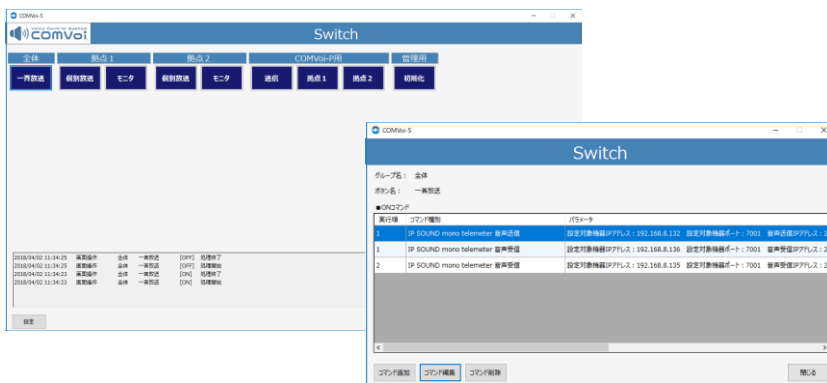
COMVoi-S

comvoi

Switch

全体
一斉放送

拠点1
個別放送
モニタ

拠点2
個別放送
モニタ

COMVoi-P用
送信
拠点1
拠点2

管理用
初期化

| | | | | | |
|---|---|---|---|---|---|
| 2018/04/02 11:34:25 | 画面操作 | 全体 | 一斉放送 | [OFF] | 処理終了 |
| 2018/04/02 11:34:25 | 画面操作 | 全体 | 一斉放送 | [OFF] | 処理開始 |
| 2018/04/02 11:34:23 | 画面操作 | 全体 | 一斉放送 | [ON] | 処理終了 |
| 2018/04/02 11:34:23 | 画面操作 | 全体 | 一斉放送 | [ON] | 処理開始 |

設定

COMVoi-S

Switch

グループ名： 全体

ボタン名： 一斉放送

■ONコマンド

| 実行順 | コマンド種別 | パラメータ |
|---|---|---|
| 1 | IP SOUND mono telemeter 音声送信 | 設定対象機器IPアドレス：192.168.8.132 設定対象機器ポート：7001 音声送信IPアドレス：2 |
| 1 | IP SOUND mono telemeter 音声受信 | 設定対象機器IPアドレス：192.168.8.136 設定対象機器ポート：7001 音声受信IPアドレス：2 |
| 2 | IP SOUND mono telemeter 音声受信 | 設定対象機器IPアドレス：192.168.8.135 設定対象機器ポート：7001 音声受信IPアドレス：2 |

コマンド追加
コマンド編集
コマンド削除
閉じる